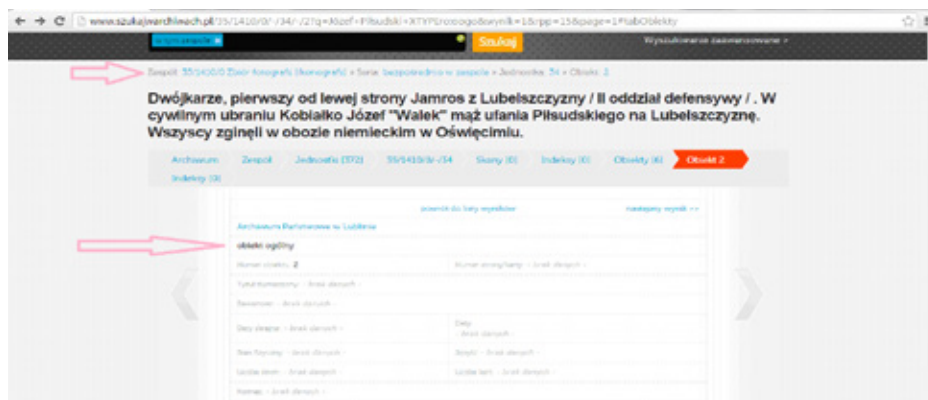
www.szukajwarchiwach.pl/35/1410/0/-/34/-/2?q=Józef+Piłsudski+XTYPE:obiekty&rpp=15&page=1#tabObiekty

Szukaj

Wyszukiwanie zaawansowane »

Zespół: 35/1410/0 Zbiór fotografii (fotografie) » Seria: bezpośrednio w zespole » Jednostka: 34 » Obiekt: 2

Dwójkarze, pierwszy od lewej strony Jamros z Lubelszczyzny / II oddział defensywy / . W cywilnym ubraniu Kobiałko Józef "Walek" mąż ufania Piłsudskiego na Lubelszczyznę. Wszyscy zginęli w obozie niemieckim w Oświęcimiu.

Archiwum | Zespół | Jednostki (172) | 35/1410/0/-/34 | Skany (0) | Indeksy (0) | Obiekty (6) | Obiekt 2

Indeksy (0)

powrót do listy wyników | następny wynik >>

Archiwum Państwowe w Lublinie

obiekt ogólny

Numer obiektu: 2 | Numer strony/karty: - Brak danych -

Tytuł/Komentarz: - Brak danych -

Sygnatura: - Brak danych -

Daty skrajne: - Brak danych - | Daty - Brak danych -

Stan fizyczny: - Brak danych - | Skrypt: - Brak danych -

Liczba stron: - Brak danych - | Liczba kart: - Brak danych -

Format: - Brak danych -